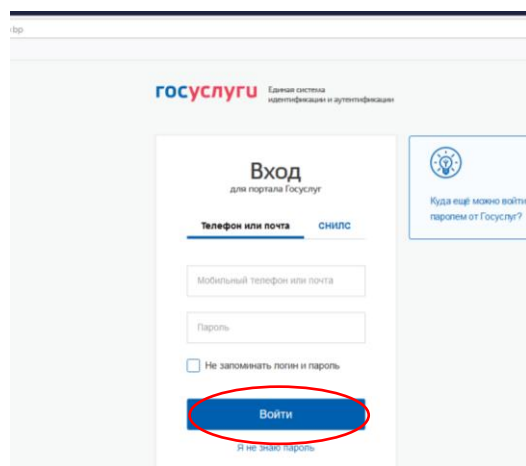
bp

госуслуги Единая система идентификации и аутентификации

Вход
для портала Госуслуг

Телефон или почта СНИЛС

Мобильный телефон или почта

Пароль

Не запоминать логин и пароль

Войти

Я не знаю пароль

Куда ещё можно войти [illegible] паролем от Госуслуг?